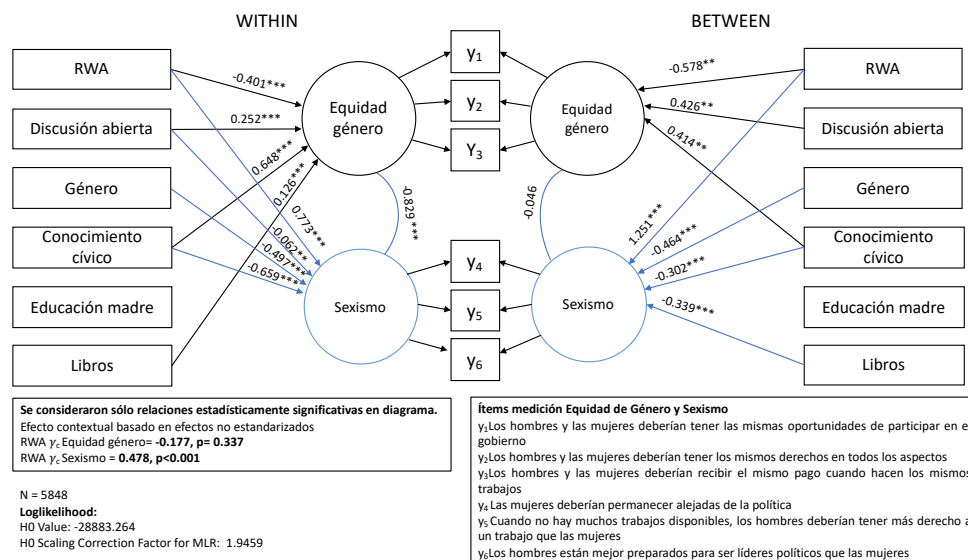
WITHIN

BETWEEN

RWA

Discusión abierta

Género

Conocimiento cívico

Educación madre

Libros

Equidad género

Sexismo

$y_1$

$y_2$

$Y_3$

$y_4$

$y_5$

$y_6$

-0.401***

0.252***

0.648***

0.126***

0.773***

-0.062**

-0.497***

-0.659***

-0.829***

Equidad género

Sexismo

-0.578**

0.426**

0.414**

-0.046

1.251***

-0.464***

-0.302***

-0.339***

RWA

Discusión abierta

Género

Conocimiento cívico

Educación madre

Libros

**Se consideraron sólo relaciones estadísticamente significativas en diagrama.**
Efecto contextual basado en efectos no estandarizados
RWA $\gamma_c$ Equidad género= **-0.177, p= 0.337**
RWA $\gamma_c$ Sexismo = **0.478, p<0.001**

N = 5848
**Loglikelihood:**
H0 Value: -28883.264
H0 Scaling Correction Factor for MLR: 1.9459

**Ítems medición Equidad de Género y Sexismo**
$y_1$Los hombres y las mujeres deberían tener las mismas oportunidades de participar en e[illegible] gobierno
$y_2$Los hombres y las mujeres deberían tener los mismos derechos en todos los aspectos
$y_3$Los hombres y las mujeres deberían recibir el mismo pago cuando hacen los mismos trabajos
$y_4$ Las mujeres deberían permanecer alejadas de la política
$y_5$ Cuando no hay muchos trabajos disponibles, los hombres deberían tener más derecho a un trabajo que las mujeres
$y_6$Los hombres están mejor preparados para ser líderes políticos que las mujeres